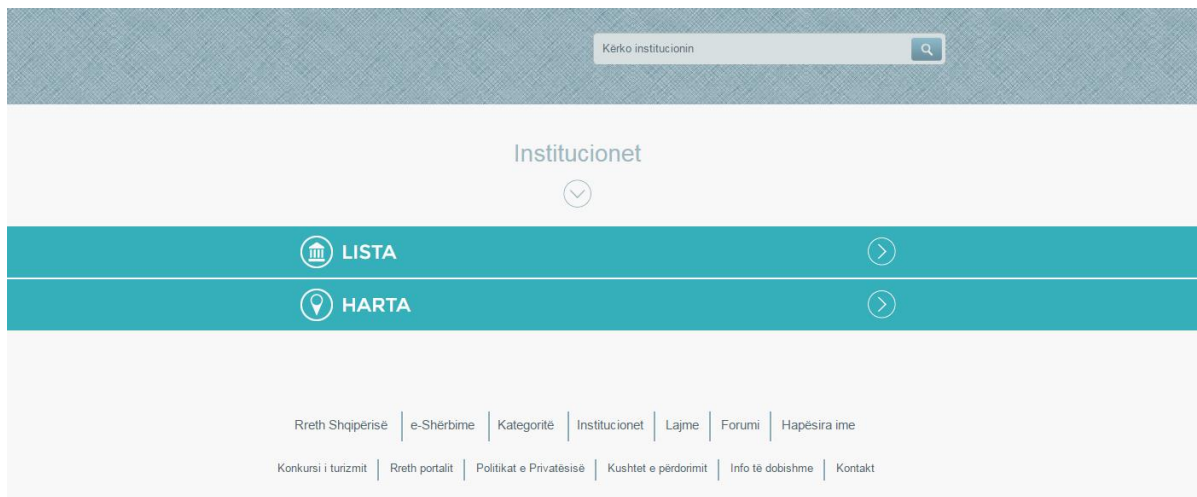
Kërko institucionin

Institucionet

LISTA

HARTA

Rreth Shqipërisë | e-Shërbime | Kategoritë | Institucionet | Lajme | Forumi | Hapësira ime

Konkursi i turizmit | Rreth portalit | Politikat e Privatësisë | Kushtet e përdorimit | Info të dobishme | Kontakt